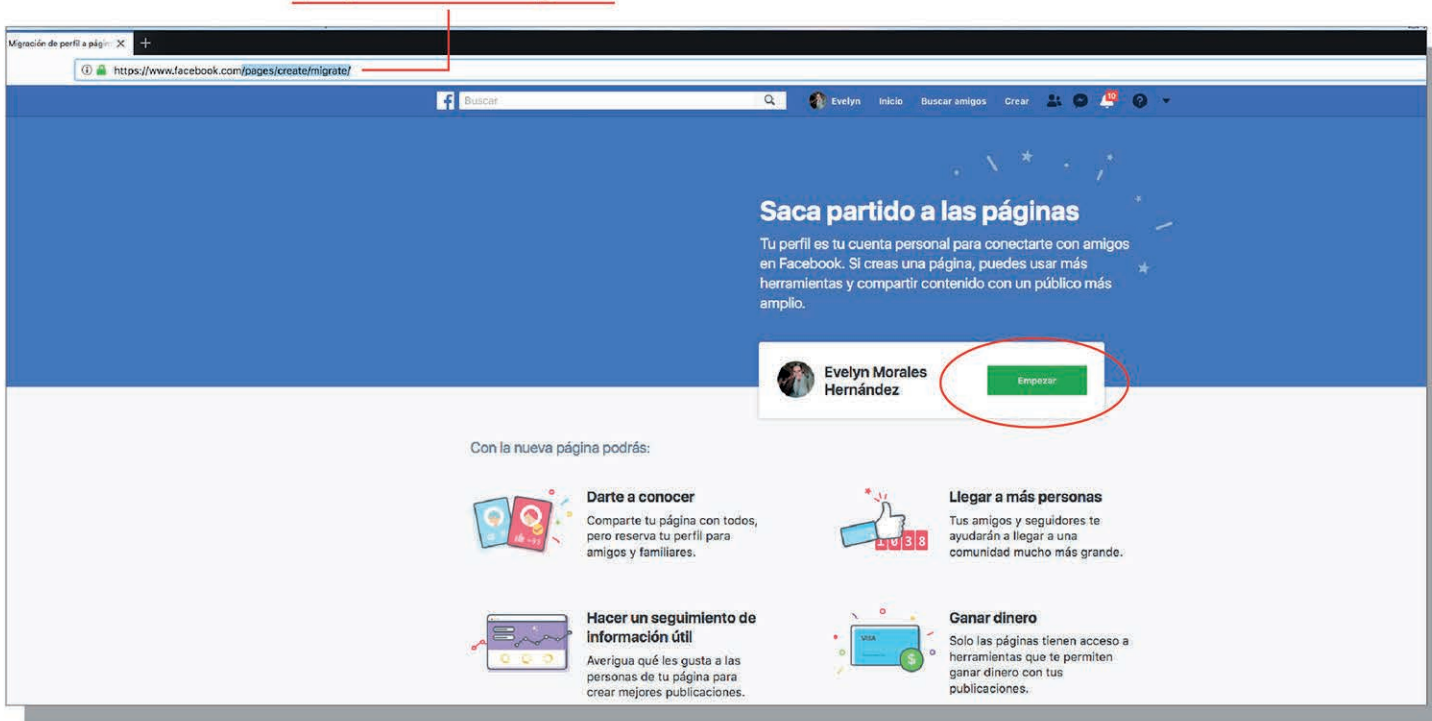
Migración de perfil a págin X +

https://www.facebook.com/pages/create/migrate/

Buscar

Evelyn Inicio Buscar amigos Crear

10

Saca partido a las páginas

Tu perfil es tu cuenta personal para conectarte con amigos en Facebook. Si creas una página, puedes usar más herramientas y compartir contenido con un público más amplio.

Evelyn Morales Hernández

Empezar

Con la nueva página podrás:

Darte a conocer

Comparte tu página con todos, pero reserva tu perfil para amigos y familiares.

Llegar a más personas

Tus amigos y seguidores te ayudarán a llegar a una comunidad mucho más grande.

1038

Hacer un seguimiento de información útil

Averigua qué les gusta a las personas de tu página para crear mejores publicaciones.

Ganar dinero

Solo las páginas tienen acceso a herramientas que te permiten ganar dinero con tus publicaciones.

VISA